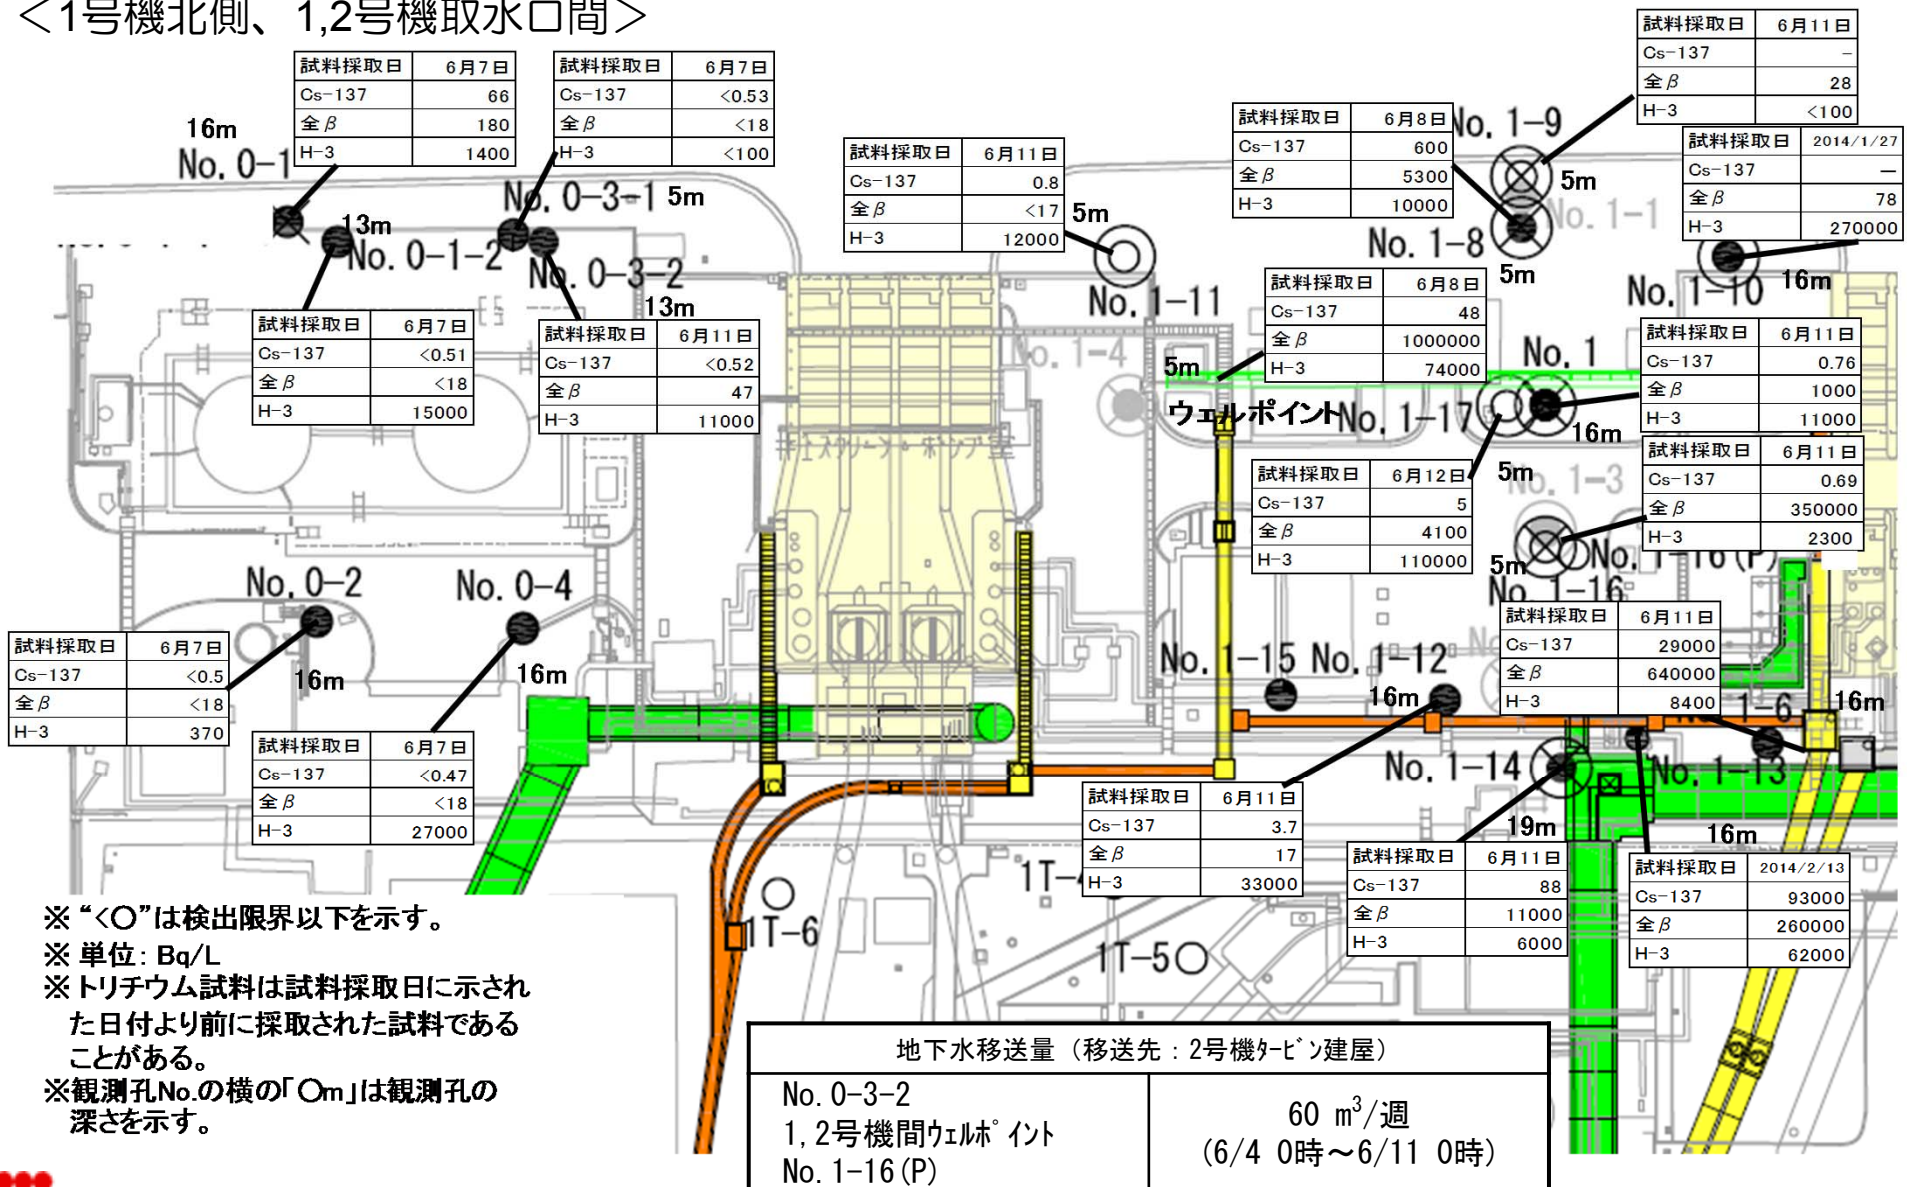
＜1号機北側、1,2号機取水口間＞

| 試料採取日 | 6月7日 |
|---|---|
| Cs-137 | 66 |
| 全β | 180 |
| H-3 | 1400 |

| 試料採取日 | 6月7日 |
|---|---|
| Cs-137 | <0.53 |
| 全β | <18 |
| H-3 | <100 |

| 試料採取日 | 6月11日 |
|---|---|
| Cs-137 | 0.8 |
| 全β | <17 |
| H-3 | 12000 |

| 試料採取日 | 6月8日 |
|---|---|
| Cs-137 | 600 |
| 全β | 5300 |
| H-3 | 10000 |

| 試料採取日 | 6月11日 |
|---|---|
| Cs-137 | – |
| 全β | 28 |
| H-3 | <100 |

| 試料採取日 | 2014/1/27 |
|---|---|
| Cs-137 | ― |
| 全β | 78 |
| H-3 | 270000 |

16m
No. 0-1
13m
No. 0-1-2
No. 0-3-1 5m
No. 0-3-2
13m
5m
No. 1-11
No. 1-9
5m
No. 1-1
No. 1-8
5m
No. 1-10
16m

| 試料採取日 | 6月7日 |
|---|---|
| Cs-137 | <0.51 |
| 全β | <18 |
| H-3 | 15000 |

| 試料採取日 | 6月11日 |
|---|---|
| Cs-137 | <0.52 |
| 全β | 47 |
| H-3 | 11000 |

| 試料採取日 | 6月8日 |
|---|---|
| Cs-137 | 48 |
| 全β | 1000000 |
| H-3 | 74000 |

| 試料採取日 | 6月11日 |
|---|---|
| Cs-137 | 0.76 |
| 全β | 1000 |
| H-3 | 11000 |

No. 1-4
5m
ウェルポイント
No. 1-17
No. 1
16m
#1スクリーンポンプ室
5m
No. 1-3

| 試料採取日 | 6月12日 |
|---|---|
| Cs-137 | 5 |
| 全β | 4100 |
| H-3 | 110000 |

| 試料採取日 | 6月11日 |
|---|---|
| Cs-137 | 0.69 |
| 全β | 350000 |
| H-3 | 2300 |

5m
No. 1-16(P)
No. 1-16
No. 0-2
No. 0-4

| 試料採取日 | 6月7日 |
|---|---|
| Cs-137 | <0.5 |
| 全β | <18 |
| H-3 | 370 |

16m
16m
No. 1-15 No. 1-12

| 試料採取日 | 6月11日 |
|---|---|
| Cs-137 | 29000 |
| 全β | 640000 |
| H-3 | 8400 |

16m
No. 1-6
16m

| 試料採取日 | 6月7日 |
|---|---|
| Cs-137 | <0.47 |
| 全β | <18 |
| H-3 | 27000 |

No. 1-14
No. 1-13

| 試料採取日 | 6月11日 |
|---|---|
| Cs-137 | 3.7 |
| 全β | 17 |
| H-3 | 33000 |

19m
16m

| 試料採取日 | 6月11日 |
|---|---|
| Cs-137 | 88 |
| 全β | 11000 |
| H-3 | 6000 |

| 試料採取日 | 2014/2/13 |
|---|---|
| Cs-137 | 93000 |
| 全β | 260000 |
| H-3 | 62000 |

1T-4
1T-6
1T-5

※“<○”は検出限界以下を示す。
※ 単位：Bq/L
※トリチウム試料は試料採取日に示された日付より前に採取された試料であることがある。
※観測孔No.の横の「○m」は観測孔の深さを示す。

| 地下水移送量（移送先：2号機ﾀｰﾋﾞﾝ建屋） | |
|---|---|
| No. 0-3-2<br>1,2号機間ｳｪﾙﾎﾟｲﾝﾄ<br>No. 1-16(P) | 60 $m^3$/週<br>(6/4 0時～6/11 0時) |